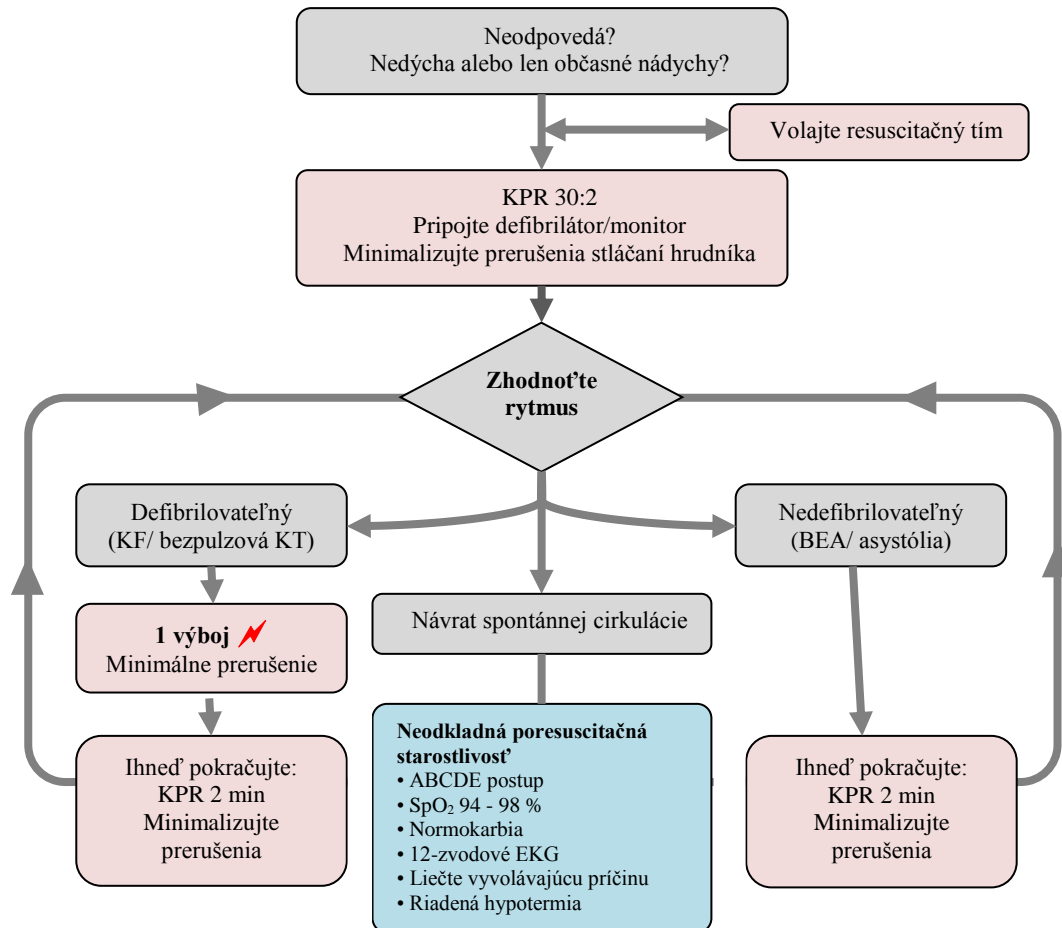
Neodpovedá?
Nedýcha alebo len občasné nádychy?

Volajte resuscitačný tím

KPR 30:2
Pripojte defibrilátor/monitor
Minimalizujte prerušenia stláčaní hrudníka

Zhodnoťte rytmus

Defibrilovateľný
(KF/ bezpulzová KT)

1 výboj
Minimálne prerušenie

Ihneď pokračujte:
KPR 2 min
Minimalizujte prerušenia

Návrat spontánnej cirkulácie

Neodkladná poresuscitačná starostlivosť
• ABCDE postup
• $SpO_2$ 94 - 98 %
• Normokarbia
• 12-zvodové EKG
• Liečte vyvolávajúcu príčinu
• Riadená hypotermia

Nedefibrilovateľný
(BEA/ asystólia)

Ihneď pokračujte:
KPR 2 min
Minimalizujte prerušenia